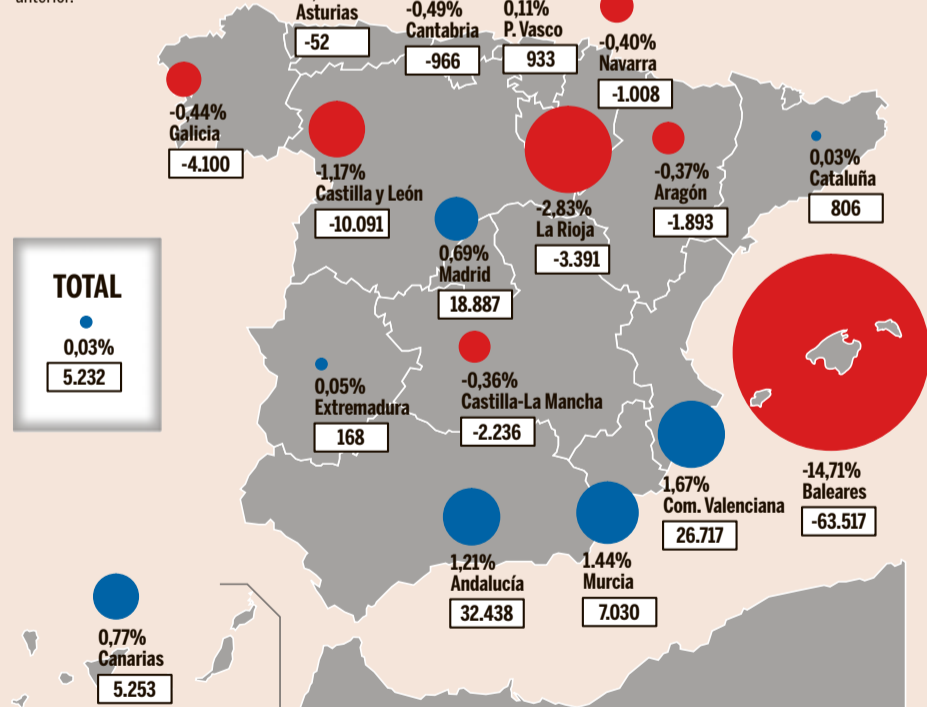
anterior.

Asturias
-52

-0,49%
Cantabria
-966

0,11%
P. Vasco
933

-0,40%
Navarra
-1.008

-0,44%
Galicia
-4.100

-1,17%
Castilla y León
-10.091

-2,83%
La Rioja
-3.391

-0,37%
Aragón
-1.893

0,03%
Cataluña
806

TOTAL
0,03%
5.232

0,69%
Madrid
18.887

0,05%
Extremadura
168

-0,36%
Castilla-La Mancha
-2.236

1,67%
Com. Valenciana
26.717

-14,71%
Baleares
-63.517

1,21%
Andalucía
32.438

1.44%
Murcia
7.030

0,77%
Canarias
5.253